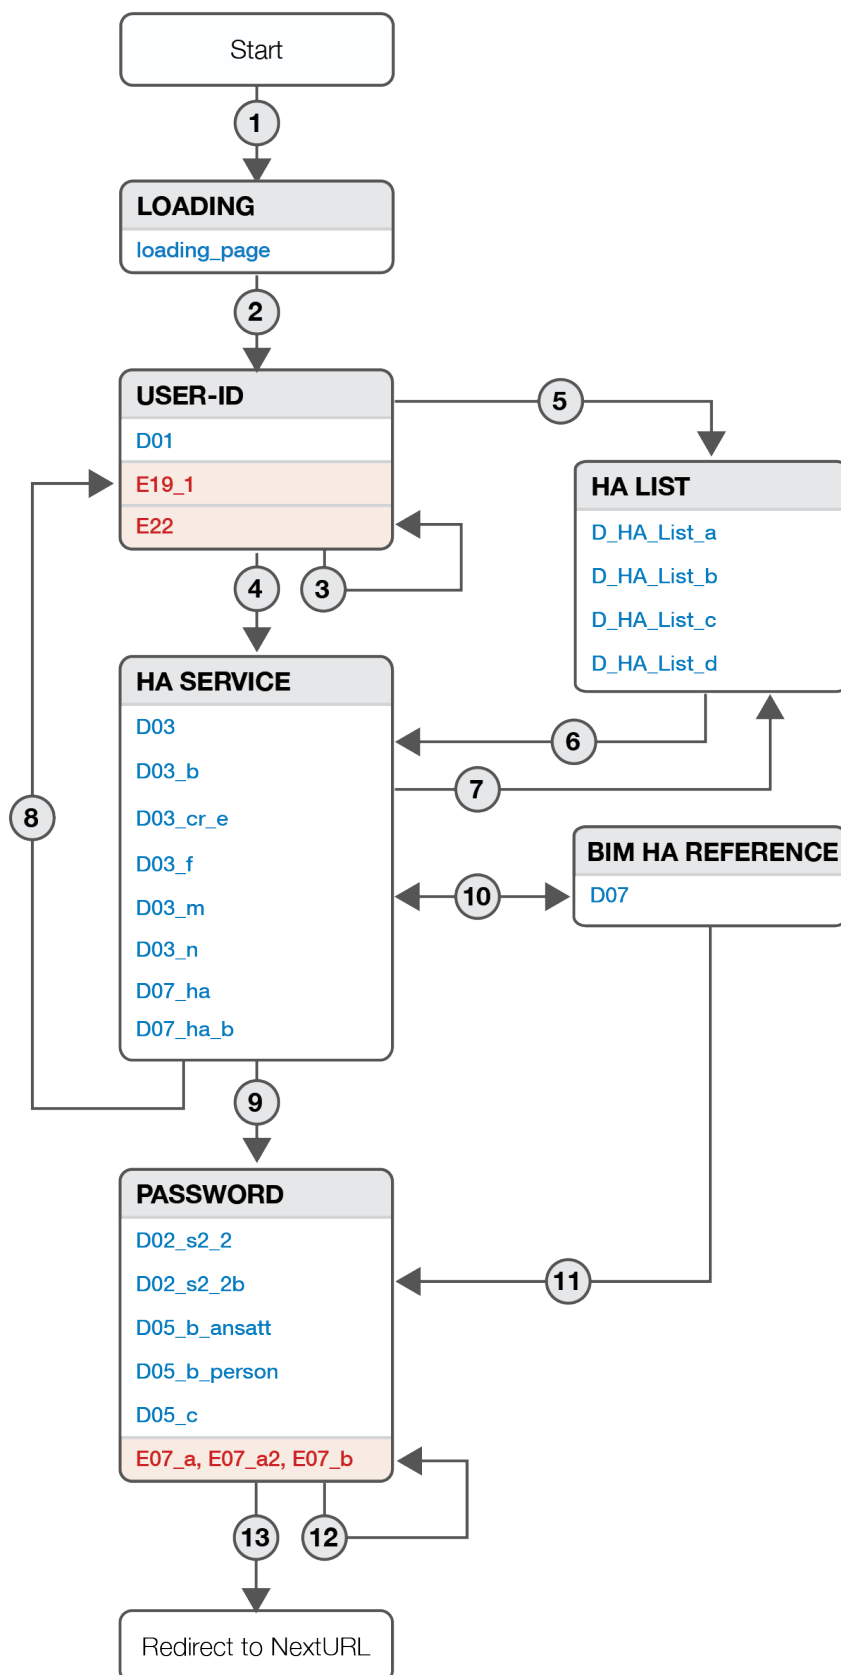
Start

1

LOADING
loading_page

2

USER-ID
D01
E19_1
E22

5

HA LIST
D_HA_List_a
D_HA_List_b
D_HA_List_c
D_HA_List_d

4

3

HA SERVICE
D03
D03_b
D03_cr_e
D03_f
D03_m
D03_n
D07_ha
D07_ha_b

6

7

8

BIM HA REFERENCE
D07

10

9

PASSWORD
D02_s2_2
D02_s2_2b
D05_b_ansatt
D05_b_person
D05_c
E07_a, E07_a2, E07_b

11

13

12

Redirect to NextURL